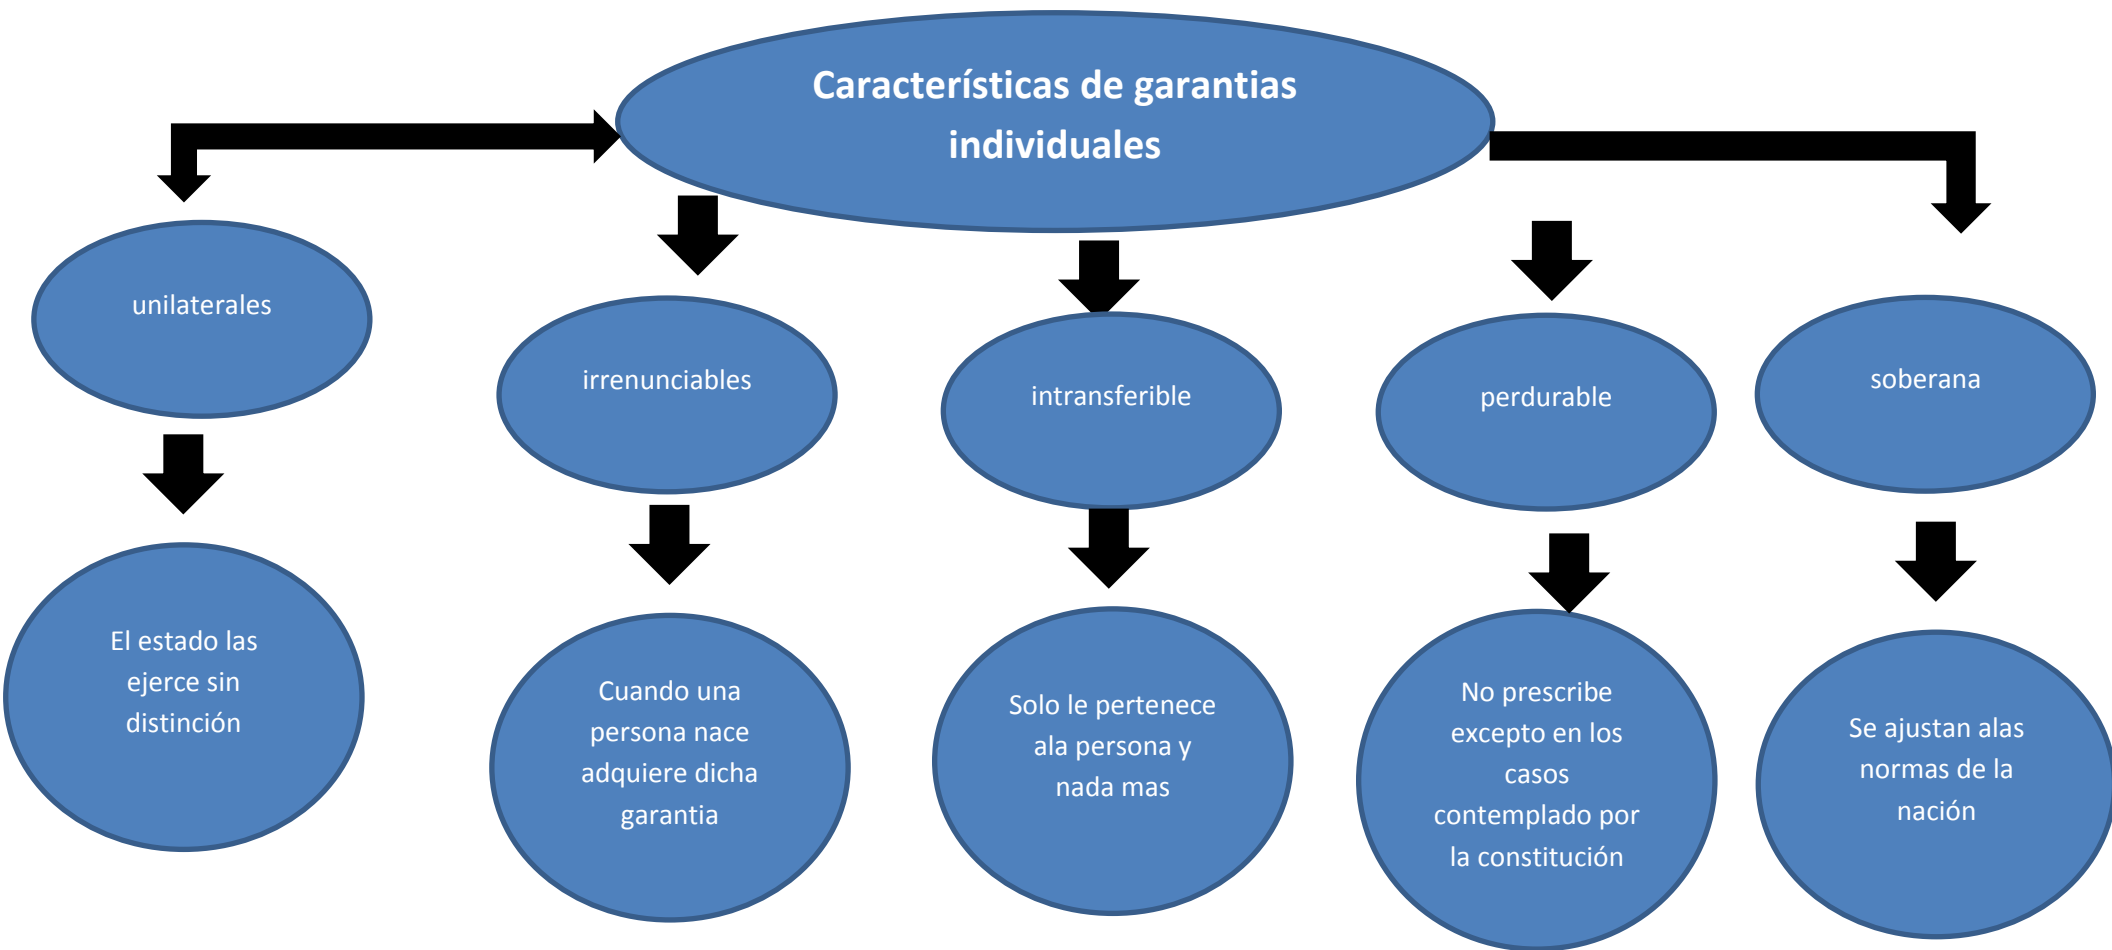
Características de garantias individuales

unilaterales

El estado las ejerce sin distinción

irrenunciables

Cuando una persona nace adquiere dicha garantia

intransferible

Solo le pertenece ala persona y nada mas

perdurable

No prescribe excepto en los casos contemplado por la constitución

soberana

Se ajustan alas normas de la nación